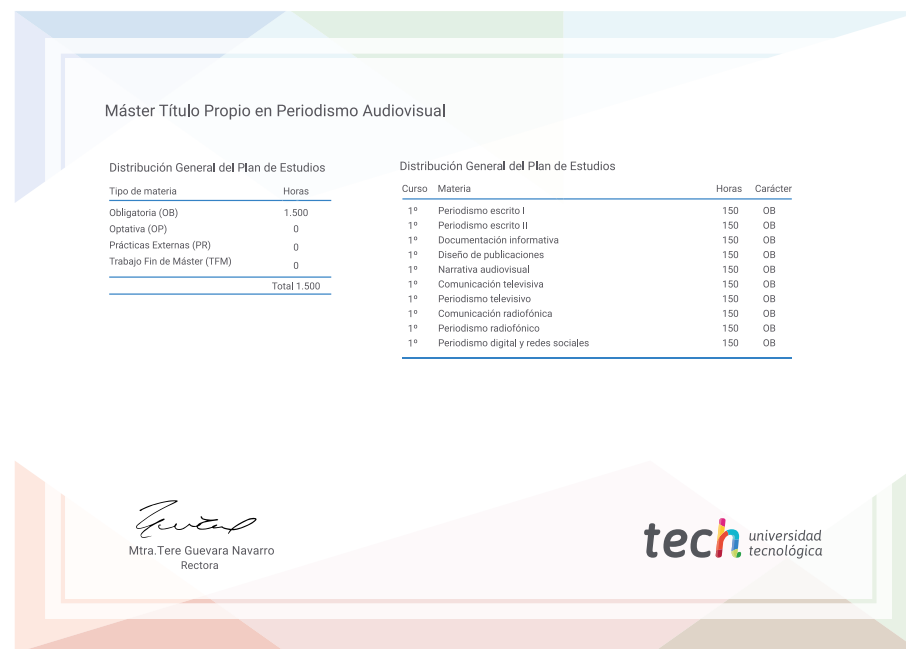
Máster Título Propio en Periodismo Audiovisual

Distribución General del Plan de Estudios

| Tipo de materia | Horas |
|---|---|
| Obligatoria (OB) | 1.500 |
| Optativa (OP) | 0 |
| Prácticas Externas (PR) | 0 |
| Trabajo Fin de Máster (TFM) | 0 |
| | Total 1.500 |

Distribución General del Plan de Estudios

| Curso | Materia | Horas | Carácter |
|---|---|---|---|
| 1º | Periodismo escrito I | 150 | OB |
| 1º | Periodismo escrito II | 150 | OB |
| 1º | Documentación informativa | 150 | OB |
| 1º | Diseño de publicaciones | 150 | OB |
| 1º | Narrativa audiovisual | 150 | OB |
| 1º | Comunicación televisiva | 150 | OB |
| 1º | Periodismo televisivo | 150 | OB |
| 1º | Comunicación radiofónica | 150 | OB |
| 1º | Periodismo radiofónico | 150 | OB |
| 1º | Periodismo digital y redes sociales | 150 | OB |

Mtra.Tere Guevara Navarro
Rectora

tech universidad tecnológica